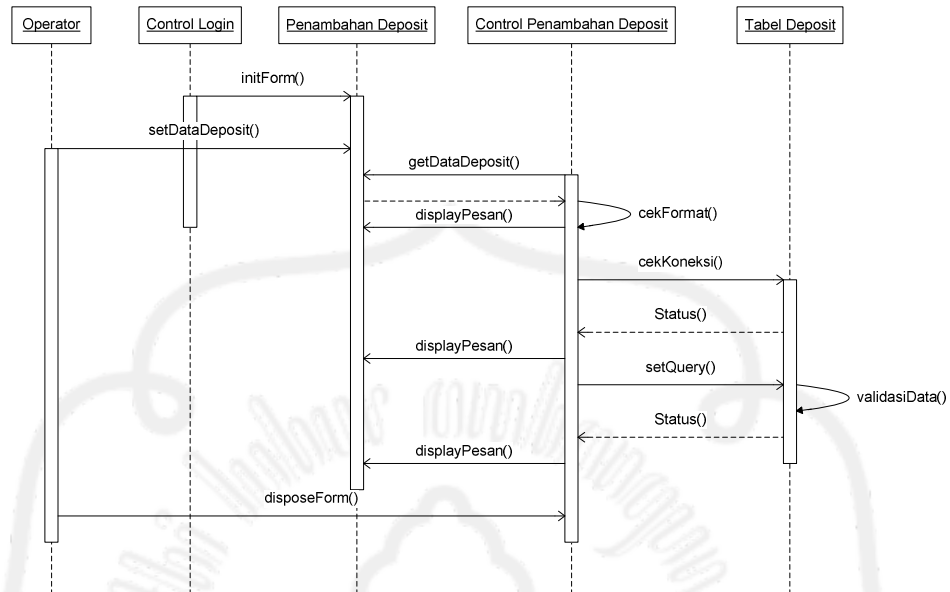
Operator

Control Login

Penambahan Deposit

Control Penambahan Deposit

Tabel Deposit

initForm()

setDataDeposit()

getDataDeposit()

cekFormat()

displayPesan()

cekKoneksi()

Status()

displayPesan()

setQuery()

validasiData()

Status()

displayPesan()

disposeForm()